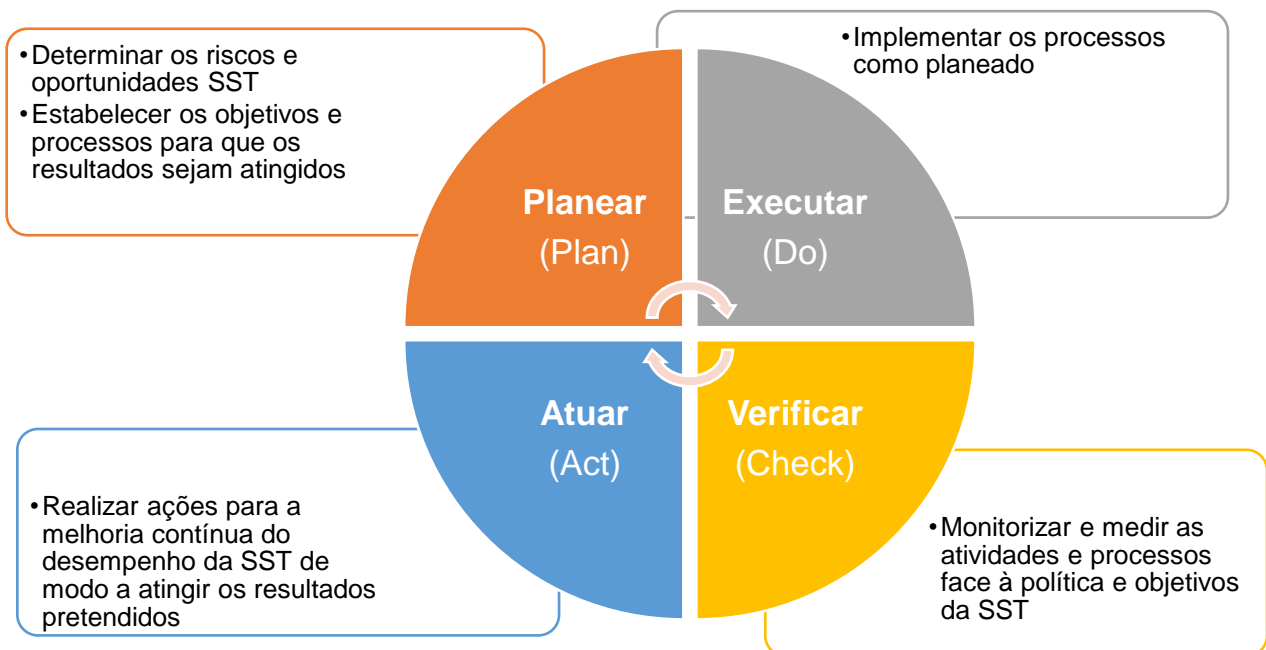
• Determinar os riscos e oportunidades SST
• Estabelecer os objetivos e processos para que os resultados sejam atingidos

• Implementar os processos como planeado

Planear
(Plan)

Executar
(Do)

Atuar
(Act)

Verificar
(Check)

• Realizar ações para a melhoria contínua do desempenho da SST de modo a atingir os resultados pretendidos

• Monitorizar e medir as atividades e processos face à política e objetivos da SST